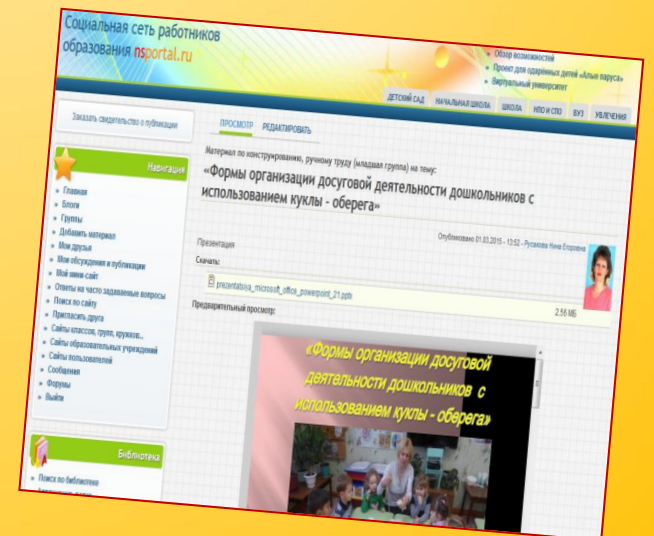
Социальная сеть работников образования nsportal.ru

Обзор возможностей
Проект для одаренных детей «Алые паруса»
Виртуальный университет

ДЕТСКИЙ САД | НАЧАЛЬНАЯ ШКОЛА | ШКОЛА | НПО И СПО | ВУЗ | УВЛЕЧЕНИЯ

Заказать свидетельство о публикации

ПРОСМОТР | РЕДАКТИРОВАТЬ

Материал по конструированию, ручному труду (младшая группа) на тему:

«Формы организации досуговой деятельности дошкольников с использованием куклы - оберега»

Навигация
Главная
Блоги
Группы
Добавить материал
Мои друзья
Мои обсуждения и публикации
Мой мини-сайт
Ответы на часто задаваемые вопросы
Поиск по сайту
Пригласить друга
Сайты классов, групп, кружков...
Сайты образовательных учреждений
Сайты пользователей
Сообщения
Форумы
Выйти

Презентация

Опубликовано 01.03.2015 - 13:52 - Русакова Нина Егоровна

Скачать:

prezentatsiya_microsoft_office_powerpoint_21.pptx 2.56 МБ

Предварительный просмотр:

«Формы организации досуговой деятельности дошкольников с использованием куклы - оберега»

Библиотека
Поиск по библиотеке
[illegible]